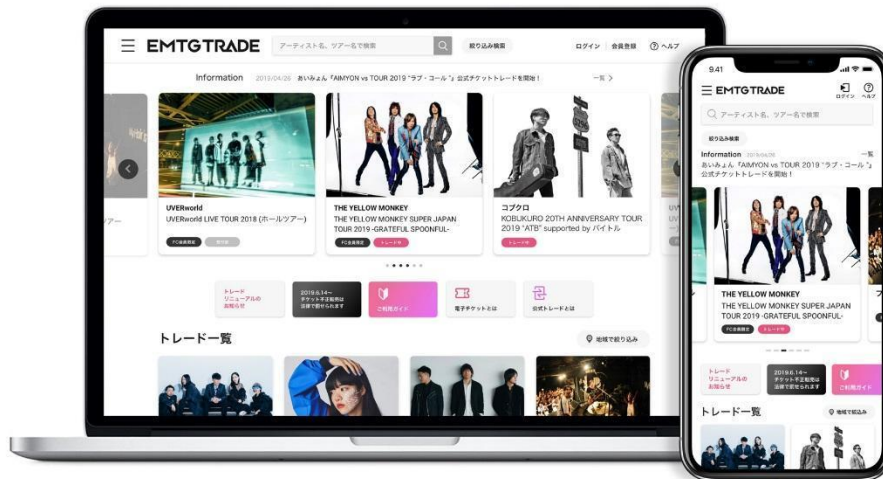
EMTGTRADE

アーティスト名、ツアー名で検索

絞り込み検索

ログイン　会員登録　ヘルプ

Information　2019/04/26　あいみょん『AIMYON vs TOUR 2019 "ラブ・コール"』公式チケットトレードを開始！　一覧

UVERworld
UVERworld LIVE TOUR 2018 (ホールツアー)
FC会員限定

THE YELLOW MONKEY
THE YELLOW MONKEY SUPER JAPAN TOUR 2019 -GRATEFUL SPOONFUL-
FC会員限定　トレード中

コブクロ
KOBUKURO 20TH ANNIVERSARY TOUR 2019 "ATB" supported by バイトル
トレード中

トレード リニューアルのお知らせ

2019.6.14～ チケット不正転売は法律で禁止されます

ご利用ガイド

電子チケットとは

公式トレードとは

トレード一覧

地域で絞り込み

9:41

EMTGTRADE

ログイン　ヘルプ

アーティスト名、ツアー名で検索

絞り込み検索

Information　2019/04/26　一覧
あいみょん『AIMYON vs TOUR 2019 "ラブ・コール"』公式チケットトレードを開始！

THE YELLOW MONKEY
THE YELLOW MONKEY SUPER JAPAN TOUR 2019 -GRATEFUL SPOONFUL-
FC会員限定　トレード中

トレード リニューアルのお知らせ

2019.6.14～ チケット不正転売は法律で禁止されます

ご利用ガイド

トレード一覧

地域で絞り込み